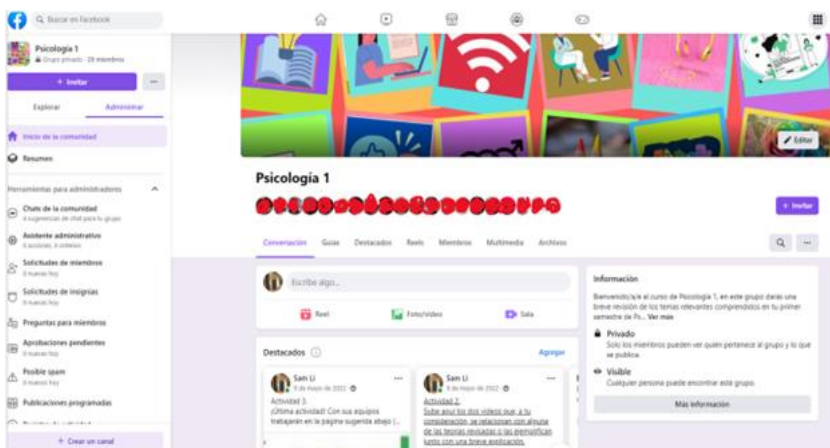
Buscar en Facebook

Psicología 1
Grupo privado · 28 miembros

+ Invitar

Explorar
Administrar

Inicio de la comunidad

Resumen

Herramientas para administradores

Chats de la comunidad
4 sugerencias de chat para tu grupo

Asistente administrativo
6 acciones, 4 criterios

Solicitudes de miembros
0 nuevas hoy

Solicitudes de insignias
0 nuevas hoy

Preguntas para miembros

Aprobaciones pendientes
0 nuevas hoy

Posible spam
0 nuevas hoy

Publicaciones programadas

+ Crear un canal

Editar

Psicología 1

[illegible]

+ Invitar

Conversación
Guías
Destacados
Reels
Miembros
Multimedia
Archivos

Escribe algo...

Reel
Foto/video
Sala

Destacados

Agregar

Sam Li
8 de mayo de 2022
Actividad 3.
¡Última actividad! Con sus equipos trabajarán en la pagina sugerida abajo (...

Sam Li
8 de mayo de 2022
Actividad 2.
Sube aquí los dos videos que, a tu consideración, se relacionan con alguna de las temas revisados o las ejemplifican junto con una breve explicación.

Información

Bienvenido/a/e al curso de Psicología 1, en este grupo darás una breve revisión de los temas relevantes comprendidos en tu primer semestre de Ps... Ver más

Privado
Solo los miembros pueden ver quién pertenece al grupo y lo que se publica.

Visible
Cualquier persona puede encontrar este grupo.

Más información